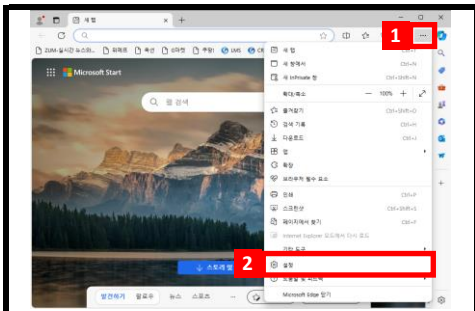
새 탭
ZUM-일시간 뉴스와... 퀴팩트 육션 쇼핑 쿠팡 LMS
Microsoft Start
웹 검색
1
새 탭 Ctrl+T
새 창 Ctrl+N
새 InPrivate 창 Ctrl+Shift+N
확대/축소 — 100% +
즐겨찾기 Ctrl+Shift+O
검색 기록 Ctrl+H
다운로드 Ctrl+J
앱
확장
브라우저 필수 요소
인쇄 Ctrl+P
웹 캡처 Ctrl+Shift+S
페이지에서 찾기 Ctrl+F
Internet Explorer 모드에서 다시 로드
기타 도구
2
설정
도움말 및 피드백
Microsoft Edge 닫기
발견하기 팔로우 뉴스 스포츠